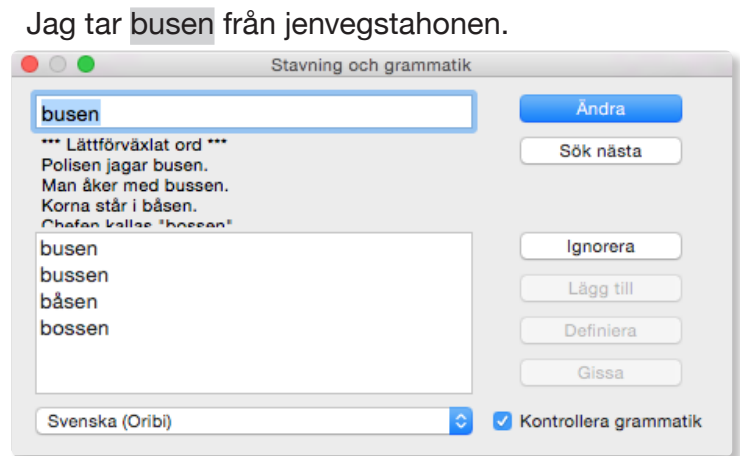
Jag tar busen från jenvegstahonen.

Stavning och grammatik

busen

*** Lättförväxlat ord ***
Polisen jagar busen.
Man åker med bussen.
Korna står i båsen.
Chefen kallas "bossen"

Ändra

Sök nästa

busen
bussen
båsen
bossen

Ignorera

Lägg till

Definiera

Gissa

Svenska (Oribi)

Kontrollera grammatik